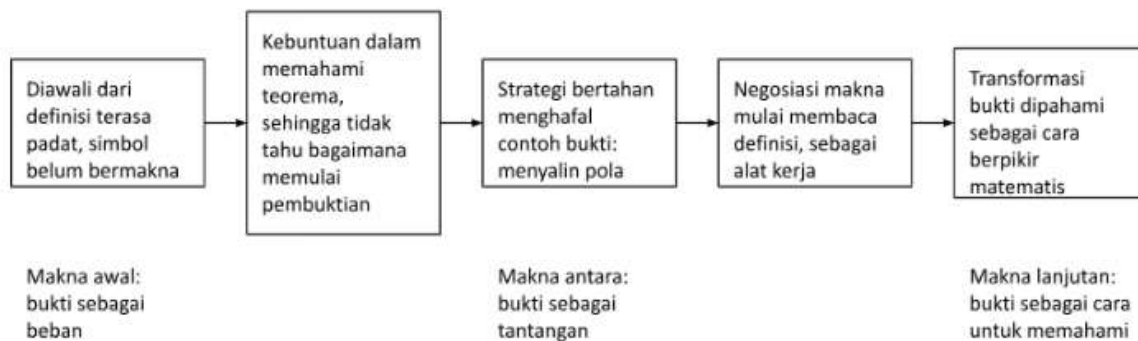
Diawali dari definisi terasa padat, simbol belum bermakna

Kebuntuan dalam memahami teorema, sehingga tidak tahu bagaimana memulai pembuktian

Strategi bertahan menghafal contoh bukti: menyalin pola

Negosiasi makna mulai membaca definisi, sebagai alat kerja

Transformasi bukti dipahami sebagai cara berpikir matematis

Makna awal: bukti sebagai beban

Makna antara: bukti sebagai tantangan

Makna lanjutan: bukti sebagai cara untuk memahami